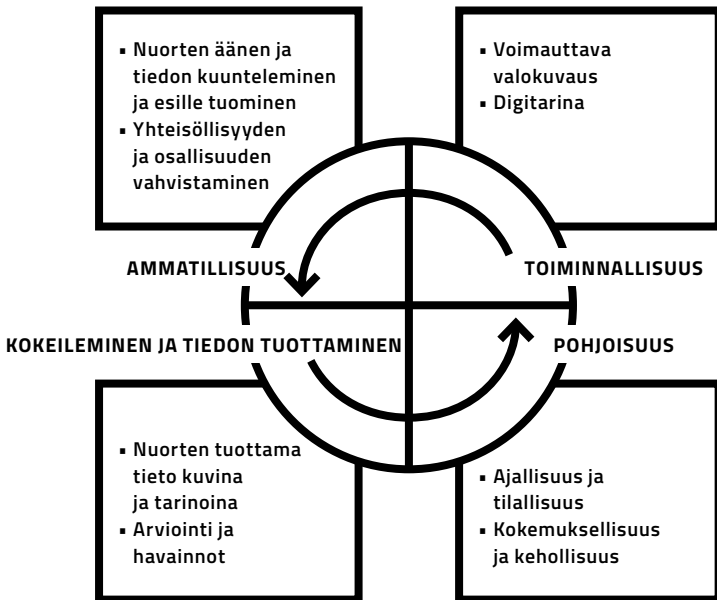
- Nuorten äänen ja tiedon kuunteleminen ja esille tuominen
- Yhteisöllisyyden ja osallisuuden vahvistaminen

- Voimauttava valokuvaus
- Digitarina

AMMATILLISUUS

TOIMINNALLISUUS

KOKEILEMINEN JA TIEDON TUOTTAMINEN

POHJOISUUS

- Nuorten tuottama tieto kuvina ja tarinoina
- Arviointi ja havainnot

- Ajallisuus ja tilallisuus
- Kokemuksellisuus ja kehollisuus